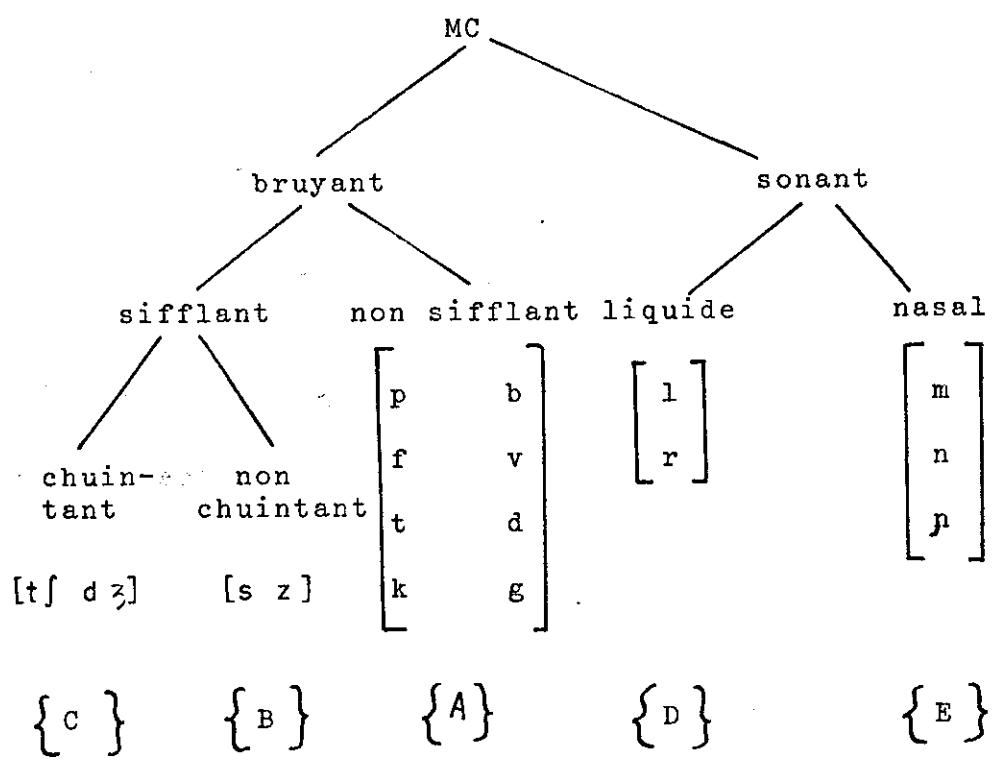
MC

bruyant

sonant

sifflant

non sifflant

liquide

nasal

$\begin{bmatrix} p & b \\ f & v \\ t & d \\ k & g \end{bmatrix}$

$\begin{bmatrix} l \\ r \end{bmatrix}$

$\begin{bmatrix} m \\ n \\ ɲ \end{bmatrix}$

chuin-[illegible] tant

non chuintant

[tʃ dʒ]

[s z]

{C}

{B}

{A}

{D}

{E}